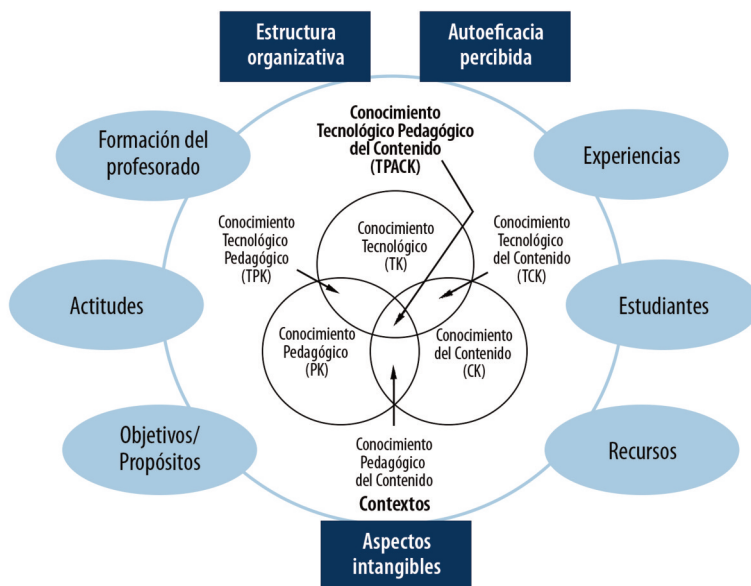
Estructura organizativa

Autoeficacia percibida

Formación del profesorado

Conocimiento Tecnológico Pedagógico del Contenido (TPACK)

Experiencias

Conocimiento Tecnológico Pedagógico (TPK)

Conocimiento Tecnológico (TK)

Conocimiento Tecnológico del Contenido (TCK)

Actitudes

Estudiantes

Conocimiento Pedagógico (PK)

Conocimiento del Contenido (CK)

Objetivos/ Propósitos

Recursos

Conocimiento Pedagógico del Contenido

Contextos

Aspectos intangibles